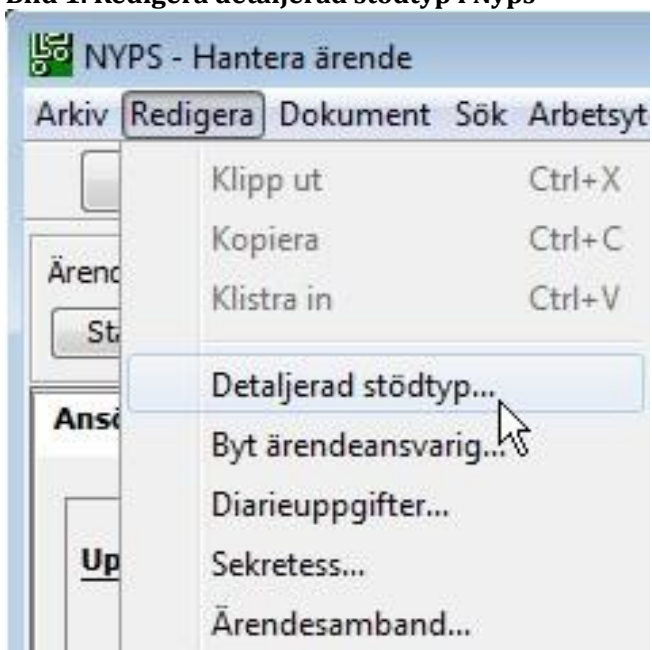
Bild 1. Redigera detaljerad stödtyp i Nyps

NYPS - Hantera ärende

Arkiv Redigera Dokument Sök Arbetsyt

Ärend

St

Ansö

Up

Klipp ut Ctrl+X

Kopiera Ctrl+C

Klistra in Ctrl+V

Detaljerad stödtyp...

Byt ärendeansvarig...

Diarieuppgifter...

Sekretess...

Ärendesamband...